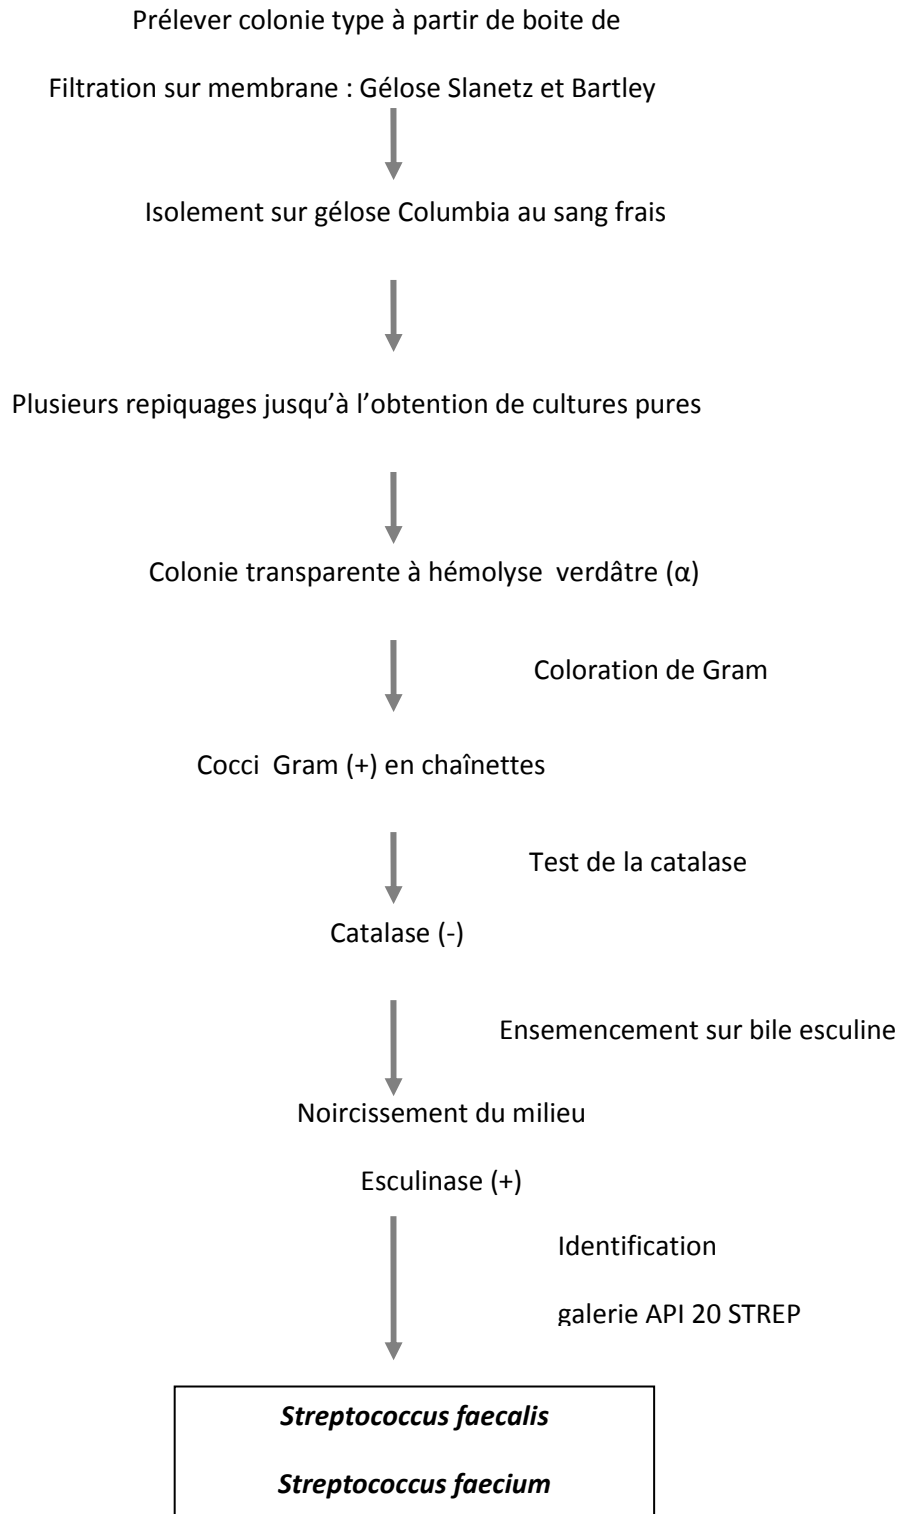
Prélever colonie type à partir de boite de

Filtration sur membrane : Gélose Slanetz et Bartley

Isolement sur gélose Columbia au sang frais

Plusieurs repiquages jusqu'à l'obtention de cultures pures

Colonie transparente à hémolyse verdâtre (α)

Coloration de Gram

Cocci Gram (+) en chaînettes

Test de la catalase

Catalase (-)

Ensemencement sur bile esculine

Noircissement du milieu

Esculinase (+)

Identification

galerie API 20 STREP

*Streptococcus faecalis*

*Streptococcus faecium*